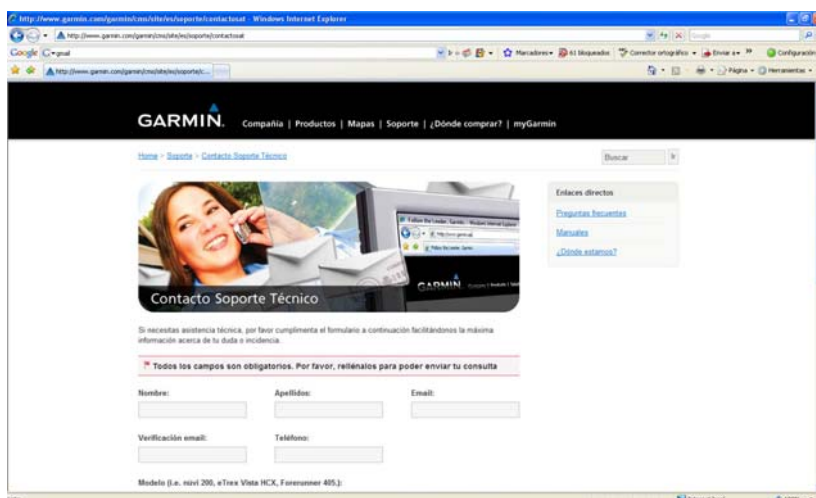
http://www.garmin.com/garmin/cms/site/es/soporte/contactosat - Windows Internet Explorer

http://www.garmin.com/garmin/cms/site/es/soporte/contactosat

Google

Marcadores

61 bloqueados

Corrector ortográfico

Enviar a

Configuración

http://www.garmin.com/garmin/cms/site/es/soporte/c...

Página

Herramientas

GARMIN. Compañía | Productos | Mapas | Soporte | ¿Dónde comprar? | myGarmin

Home > Soporte > Contacto Soporte Técnico

Buscar

Enlaces directos

Preguntas frecuentes

Manuales

¿Dónde estamos?

GARMIN

Contacto Soporte Técnico

Si necesitas asistencia técnica, por favor cumplimenta el formulario a continuación facilitándonos la máxima información acerca de tu duda o incidencia.

Todos los campos son obligatorios. Por favor, rellénalos para poder enviar tu consulta

Nombre:

Apellidos:

Email:

Verificación email:

Teléfono:

Modelo (i.e. nüvi 200, eTrex Vista HCX, Forerunner 405.):